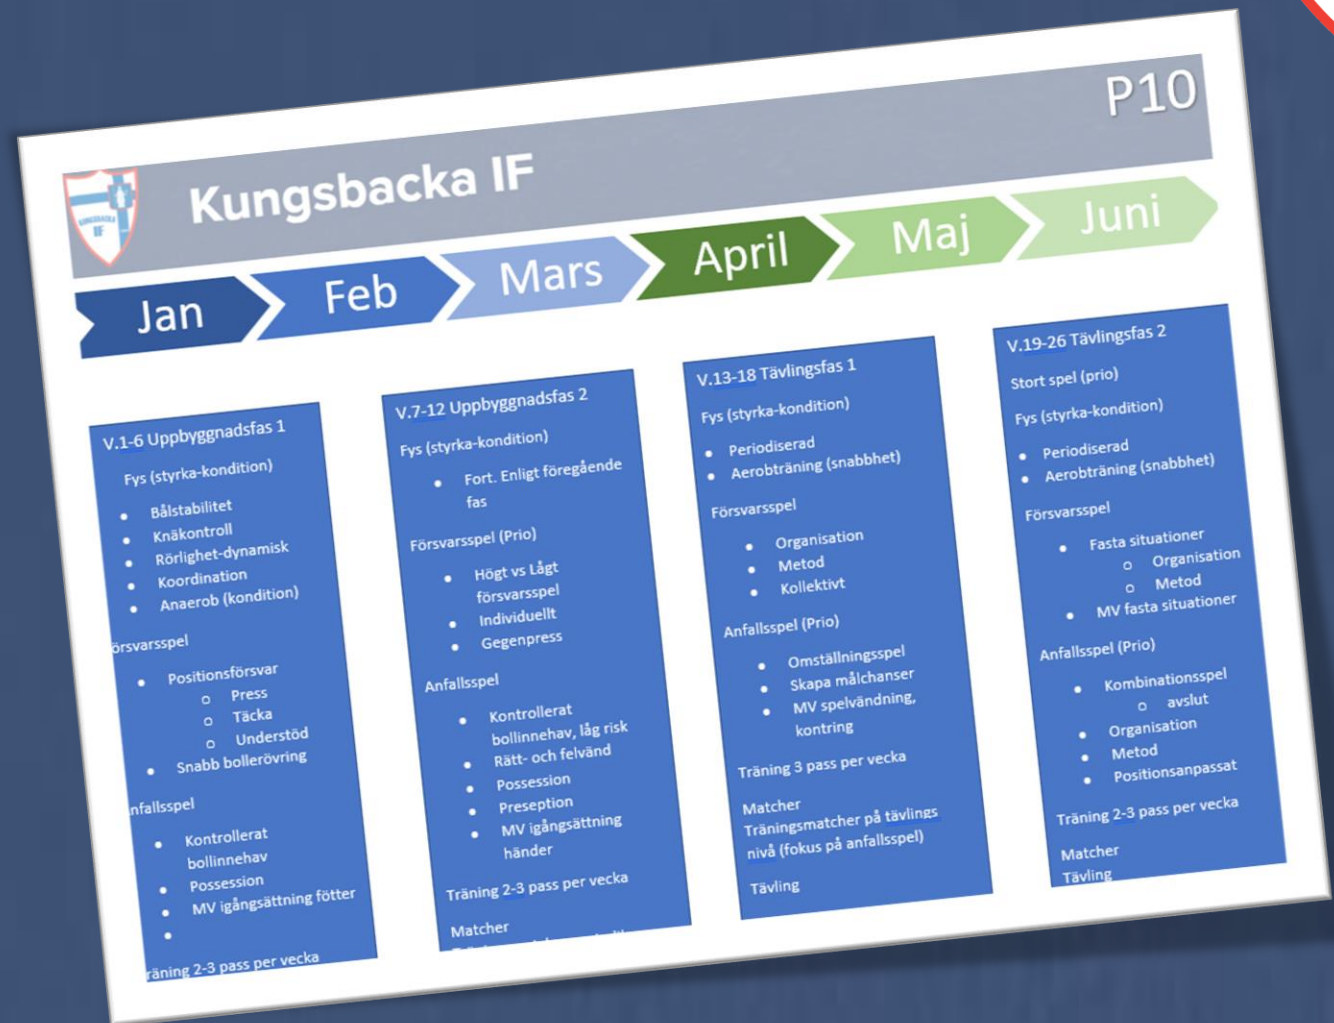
Kungsbacka IF

P10

Jan

Feb

Mars

April

Maj

Juni

V.1-6 Uppbyggnadsfas 1

Fys (styrka-kondition)

- Bålstabilitet
- Knäkontroll
- Rörlighet-dynamisk
- Koordination
- Anaerob (kondition)

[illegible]örsvarsspel

- Positionsförsvar
  - Press
  - Täcka
  - Understöd
- Snabb bollerövring

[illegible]nfallsspel

- Kontrollerat bollinnehav
- Possession
- MV igångsättning fötter
-

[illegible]räning 2-3 pass per vecka

V.7-12 Uppbyggnadsfas 2

Fys (styrka-kondition)

- Fort. Enligt föregående fas

Försvarsspel (Prio)

- Högt vs Lågt försvarsspel
- Individuellt
- Gegenpress

Anfallsspel

- Kontrollerat bollinnehav, låg risk
- Rätt- och felvänd
- Possession
- Preseption
- MV igångsättning händer

Träning 2-3 pass per vecka

Matcher

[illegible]

V.13-18 Tävlingsfas 1

Fys (styrka-kondition)

- Periodiserad
- Aerobträning (snabbhet)

Försvarsspel

- Organisation
- Metod
- Kollektivt

Anfallsspel (Prio)

- Omställningsspel
- Skapa målchanser
- MV spelvändning, kontring

Träning 3 pass per vecka

Matcher
Träningsmatcher på tävlings nivå (fokus på anfallsspel)

Tävling

V.19-26 Tävlingsfas 2

Stort spel (prio)

Fys (styrka-kondition)

- Periodiserad
- Aerobträning (snabbhet)

Försvarsspel

- Fasta situationer
  - Organisation
  - Metod
- MV fasta situationer

Anfallsspel (Prio)

- Kombinationsspel
  - avslut
- Organisation
- Metod
- Positionsanpassat

Träning 2-3 pass per vecka

Matcher
Tävling